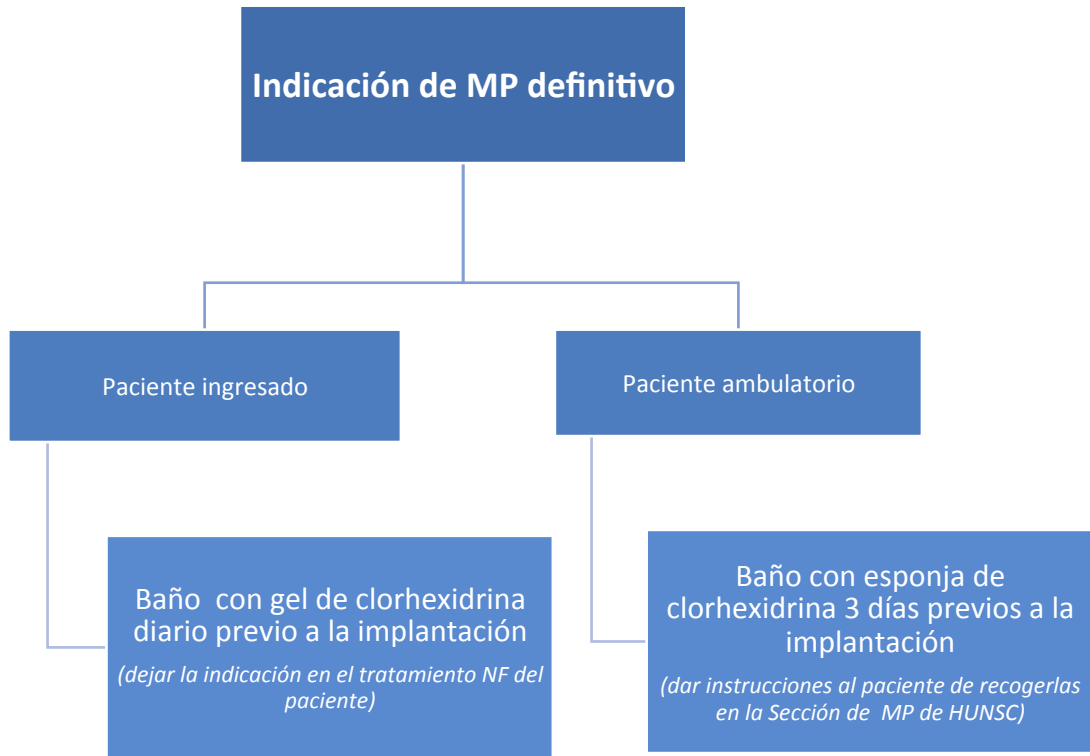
Indicación de MP definitivo

Paciente ingresado

Paciente ambulatorio

Baño con gel de clorhexidrina diario previo a la implantación

(dejar la indicación en el tratamiento NF del paciente)

Baño con esponja de clorhexidrina 3 días previos a la implantación

(dar instrucciones al paciente de recogerlas en la Sección de MP de HUNSC)